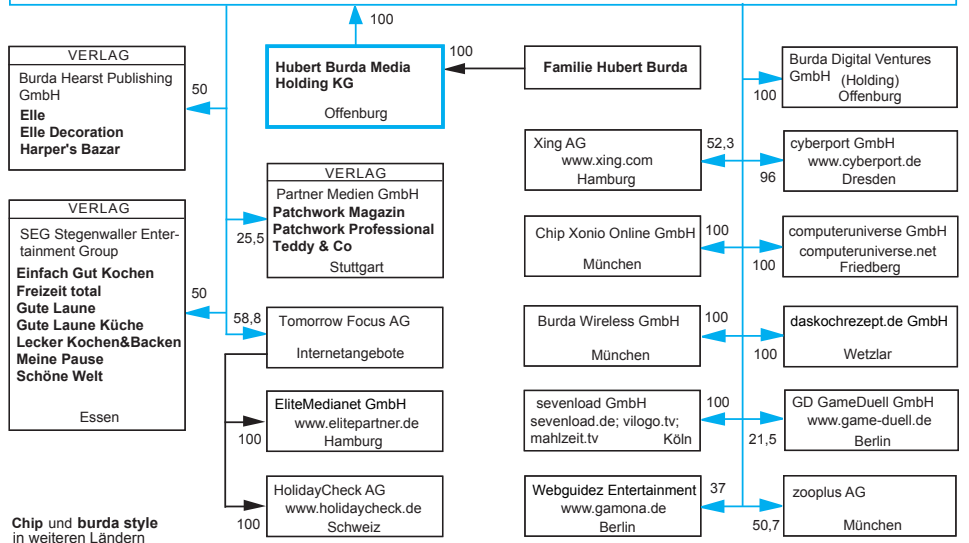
100

VERLAG
Burda Hearst Publishing GmbH
**Elle**
**Elle Decoration**
**Harper's Bazar**

50

**Hubert Burda Media Holding KG**
Offenburg

100

**Familie Hubert Burda**

Burda Digital Ventures GmbH (Holding)
Offenburg

100

VERLAG
Partner Medien GmbH
**Patchwork Magazin**
**Patchwork Professional**
**Teddy & Co**
Stuttgart

25,5

Xing AG
www.xing.com
Hamburg

52,3

96

cyberport GmbH
www.cyberport.de
Dresden

VERLAG
SEG Stegenwaller Entertainment Group
**Einfach Gut Kochen**
**Freizeit total**
**Gute Laune**
**Gute Laune Küche**
**Lecker Kochen&Backen**
**Meine Pause**
**Schöne Welt**
Essen

50

Chip Xonio Online GmbH
München

100

100

computeruniverse GmbH
computeruniverse.net
Friedberg

58,8

Tomorrow Focus AG
Internetangebote

Burda Wireless GmbH
München

100

100

daskochrezept.de GmbH
Wetzlar

EliteMedianet GmbH
www.elitepartner.de
Hamburg

100

sevenload GmbH
sevenload.de; vilogo.tv; mahlzeit.tv Köln

100

21,5

GD GameDuell GmbH
www.game-duell.de
Berlin

HolidayCheck AG
www.holidaycheck.de
Schweiz

100

Webguidez Entertainment
www.gamona.de
Berlin

37

50,7

zooplus AG
München

**Chip** und **burda style** in weiteren Ländern